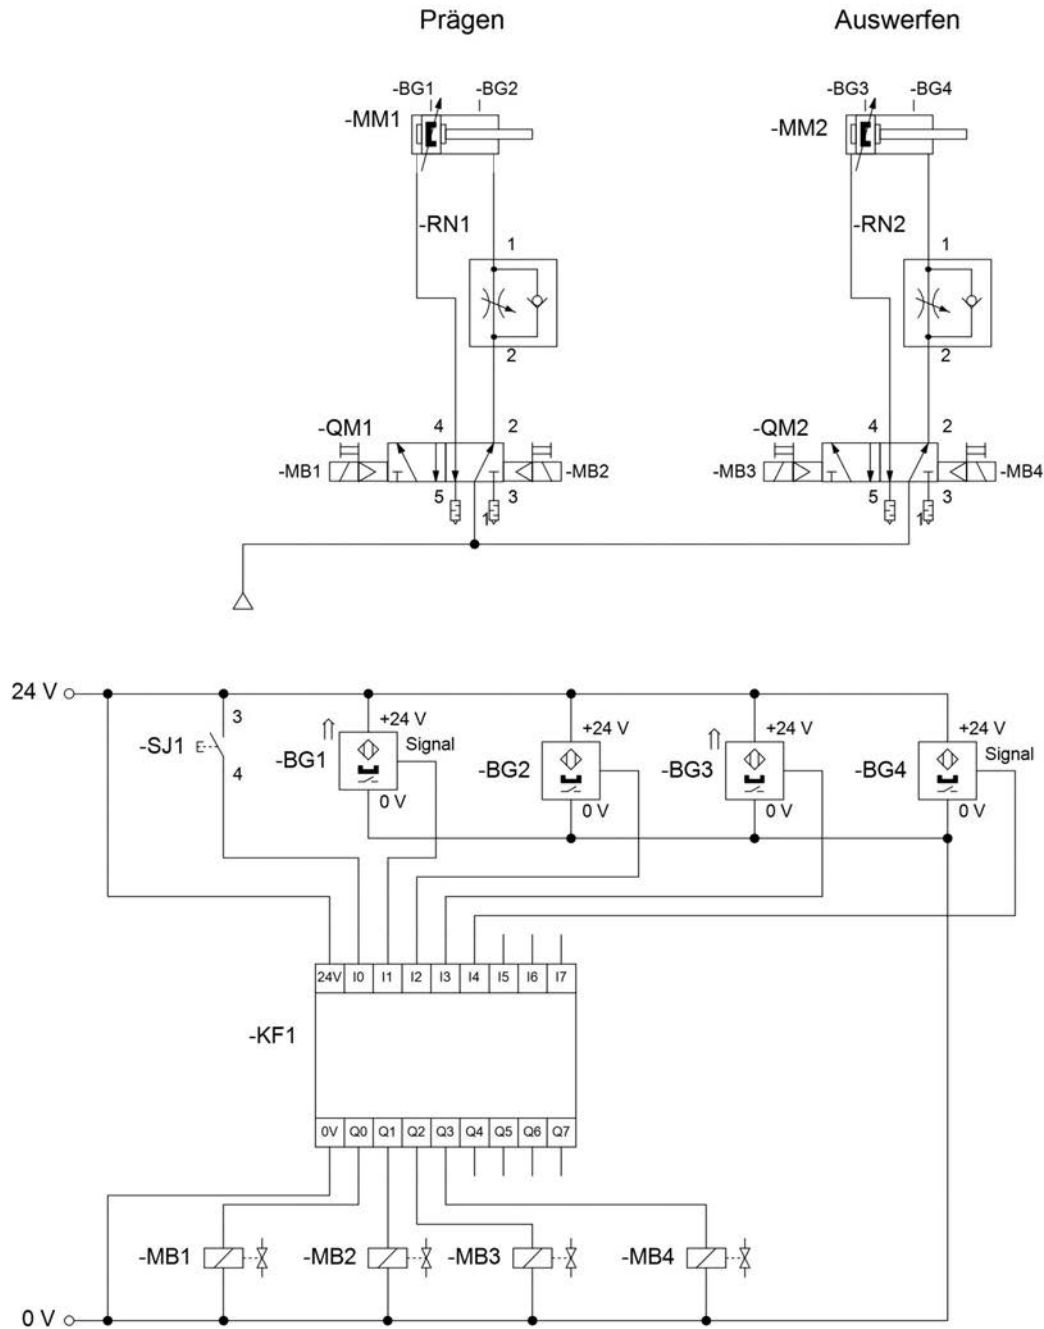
Prägen

Auswerfen

-BG1 -BG2
-MM1

-BG3 -BG4
-MM2

-RN1
1
2

-RN2
1
2

-QM1
4 2
-MB1 -MB2
5 3
1

-QM2
4 2
-MB3 -MB4
5 3
1

24 V

3
-SJ1
4

-BG1
+24 V
Signal
0 V

-BG2
+24 V
0 V

-BG3
+24 V
0 V

-BG4
+24 V
Signal
0 V

| 24V | I0 | I1 | I2 | I3 | I4 | I5 | I6 | I7 |
|---|---|---|---|---|---|---|---|---|

-KF1

| 0V | Q0 | Q1 | Q2 | Q3 | Q4 | Q5 | Q6 | Q7 |
|---|---|---|---|---|---|---|---|---|

-MB1 -MB2 -MB3 -MB4

0 V